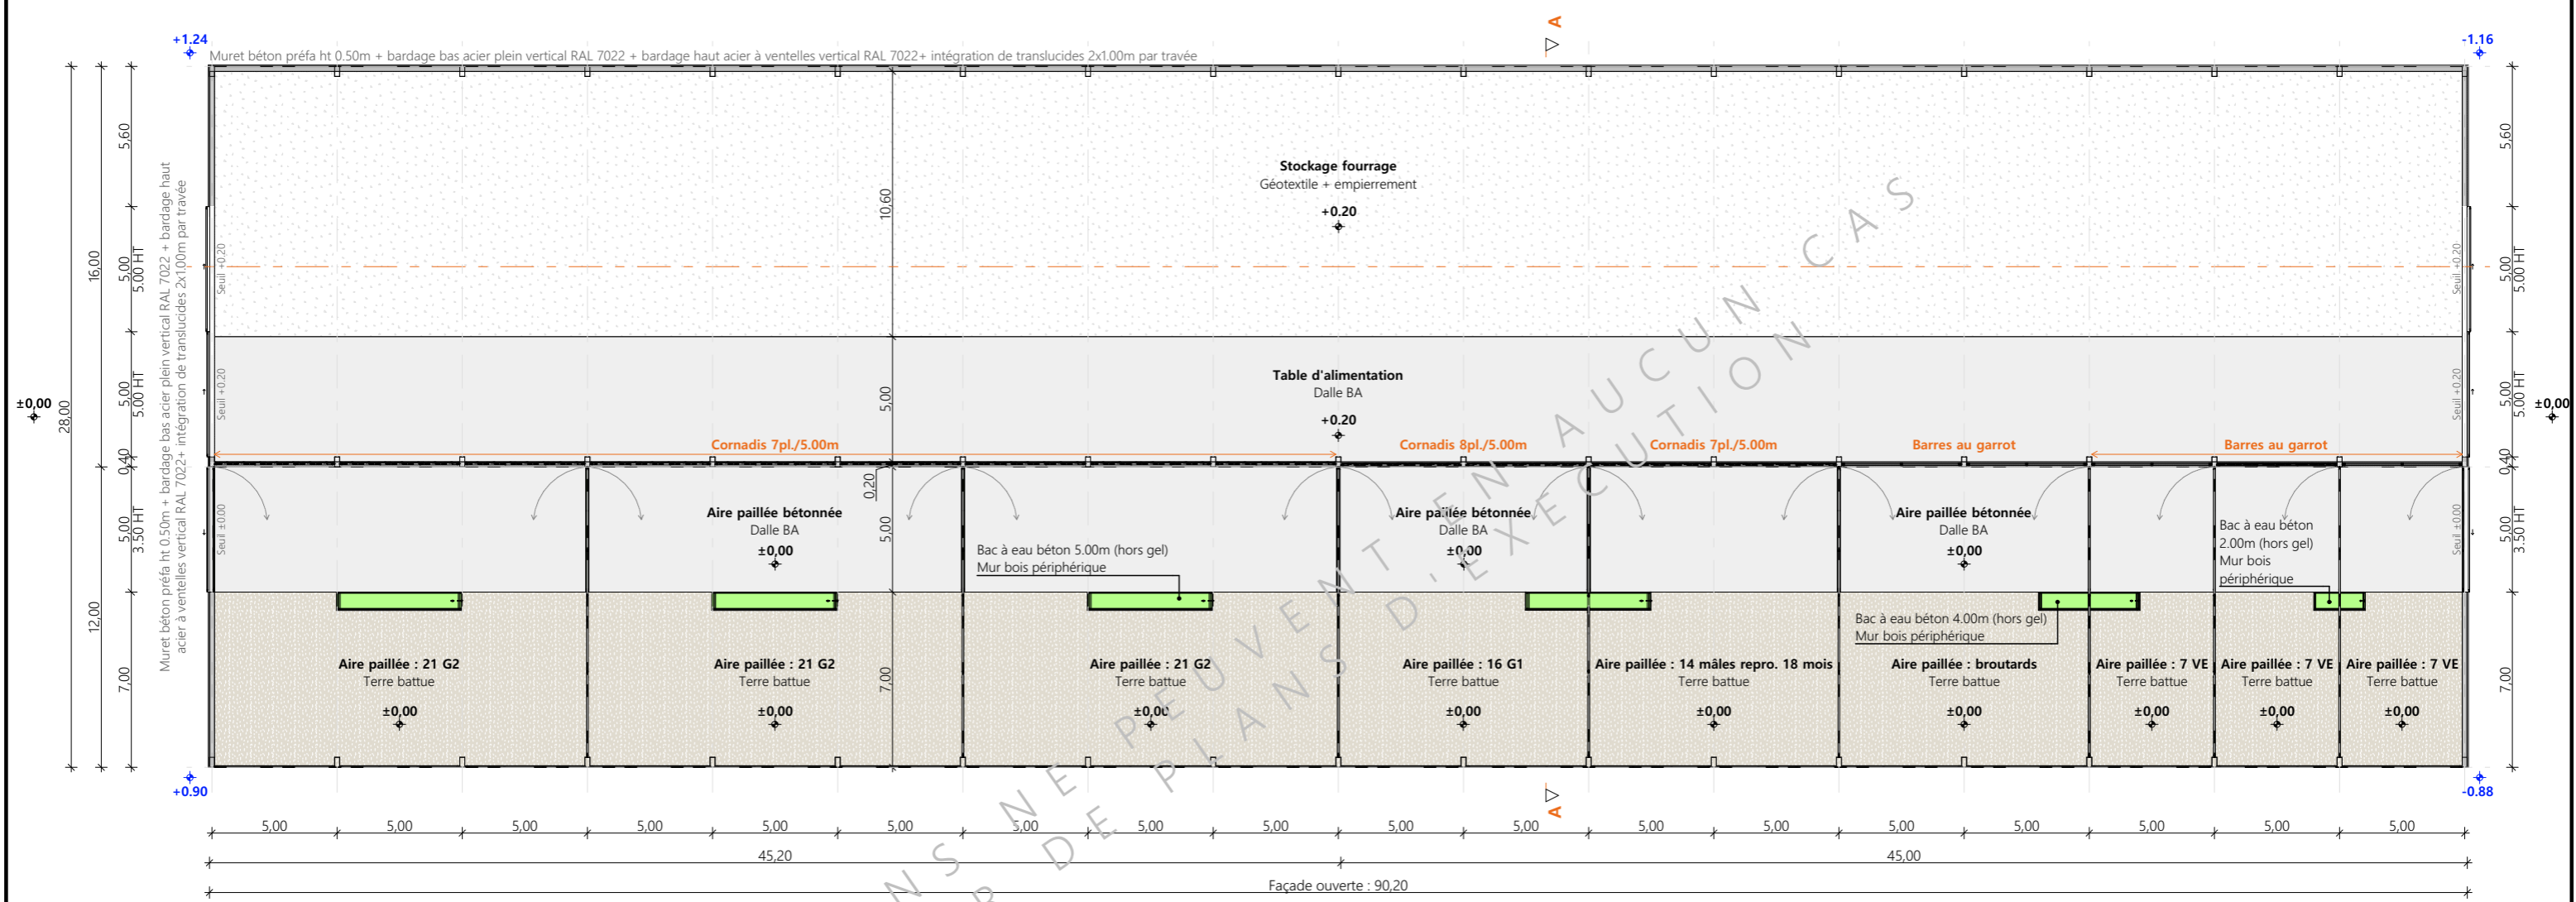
+1.24
Muret béton préfa ht 0.50m + bardage bas acier plein vertical RAL 7022 + bardage haut acier à ventelles vertical RAL 7022+ intégration de translucides 2x1.00m par travée
A
-1.16

Muret béton préfa ht 0.50m + bardage bas acier plein vertical RAL 7022 + bardage haut acier à ventelles vertical RAL 7022+ intégration de translucides 2x1.00m par travée

5.60
5.00
5.00 HT
5.00
5.00 HT
0.40
5.00
3.50 HT
7.00
16.00
12.00
28.00
±0,00

Stockage fourrage
Géotextile + empierrement
+0.20

10.60

Seuil +0.20

Table d'alimentation
Dalle BA
+0.20

5.00

Cornadis 7pl./5.00m
Cornadis 8pl./5.00m
Cornadis 7pl./5.00m
Barres au garrot
Barres au garrot

0.20
5.00

Seuil ±0.00

Aire paillée bétonnée
Dalle BA
±0,00

Bac à eau béton 5.00m (hors gel)
Mur bois périphérique

Aire paillée bétonnée
Dalle BA
±0,00

Aire paillée bétonnée
Dalle BA
±0,00

Bac à eau béton 2.00m (hors gel)
Mur bois périphérique

Bac à eau béton 4.00m (hors gel)
Mur bois périphérique

7.00

Aire paillée : 21 G2
Terre battue
±0,00

Aire paillée : 21 G2
Terre battue
±0,00

Aire paillée : 21 G2
Terre battue
±0,00

Aire paillée : 16 G1
Terre battue
±0,00

Aire paillée : 14 mâles repro. 18 mois
Terre battue
±0,00

Aire paillée : broutards
Terre battue
±0,00

Aire paillée : 7 VE
Terre battue
±0,00

Aire paillée : 7 VE
Terre battue
±0,00

Aire paillée : 7 VE
Terre battue
±0,00

5.60
5.00
5.00 HT
5.00
5.00 HT
0.40
5.00
3.50 HT
7.00
±0,00

+0.90
A
-0.88

5,00
5,00
5,00
5,00
5,00
5,00
5,00
5,00
5,00
5,00
5,00
5,00
5,00
5,00
5,00
5,00
5,00
5,00
45,20
45,00
Façade ouverte : 90,20

CES PLANS NE PEUVENT EN AUCUN CAS
SERVIR DE PLANS D'EXECUTION